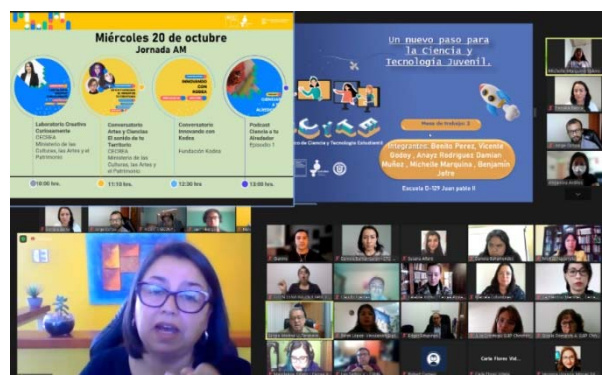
Miércoles 20 de octubre
Jornada AM

Laboratorio Creativo Curiosamente
CECREA
Ministerio de las Culturas, las Artes y el Patrimonio

Conversatorio Artes y Ciencias El sentido de lo Territorio
CECREA
Ministerio de las Culturas, las Artes y el Patrimonio

Conversatorio Innovando con Kodea
Fundación Kodea

Podcast Ciencia a tu Alrededor
Episodio 1

10:00 hrs.
11:10 hrs.
12:30 hrs.
13:00 hrs.

Un nuevo paso para la Ciencia y Tecnología Juvenil.

Mesa de trabajo: 2

Integrantes: Benito Perez, Vicente Godoy, Anays Rodriguez Damian Muñoz, Michelle Marquina, Benjamin Jafre

Escuela D-129 Juan pablo II

Carla Flores Vid...